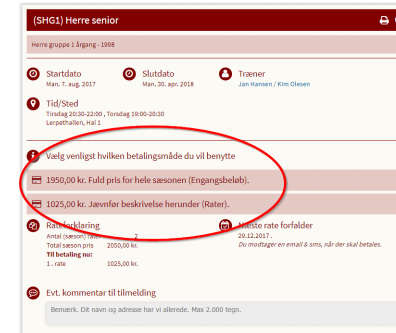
(SHG1) Herre senior

Herre gruppe 1 årgang - 1998

Startdato
Man. 7. aug. 2017

Slutdato
Man. 30. apr. 2018

Træner
Jan Hansen / Kim Olesen

Tid/Sted
Tirsdag 20:30-22:00 , Torsdag 19:00-20:30
Lerpøthallen, Hal 1

Vælg venligst hvilken betalingsmåde du vil benytte

1950,00 kr. Fuld pris for hele sæsonen (Engangsbeløb).

1025,00 kr. Jævnfør beskrivelse herunder (Rater).

Rateforklaring
Antal (sæson) rater 2
Total sæson pris 2050,00 kr.
Til betaling nu:
1. rate 1025,00 kr.

Næste rate forfalder
20.12.2017.
Du modtager en email & sms, når der skal betales.

Evt. kommentar til tilmelding

Bemærk. Dit navn og adresse har vi allerede. Max 2.000 tegn.